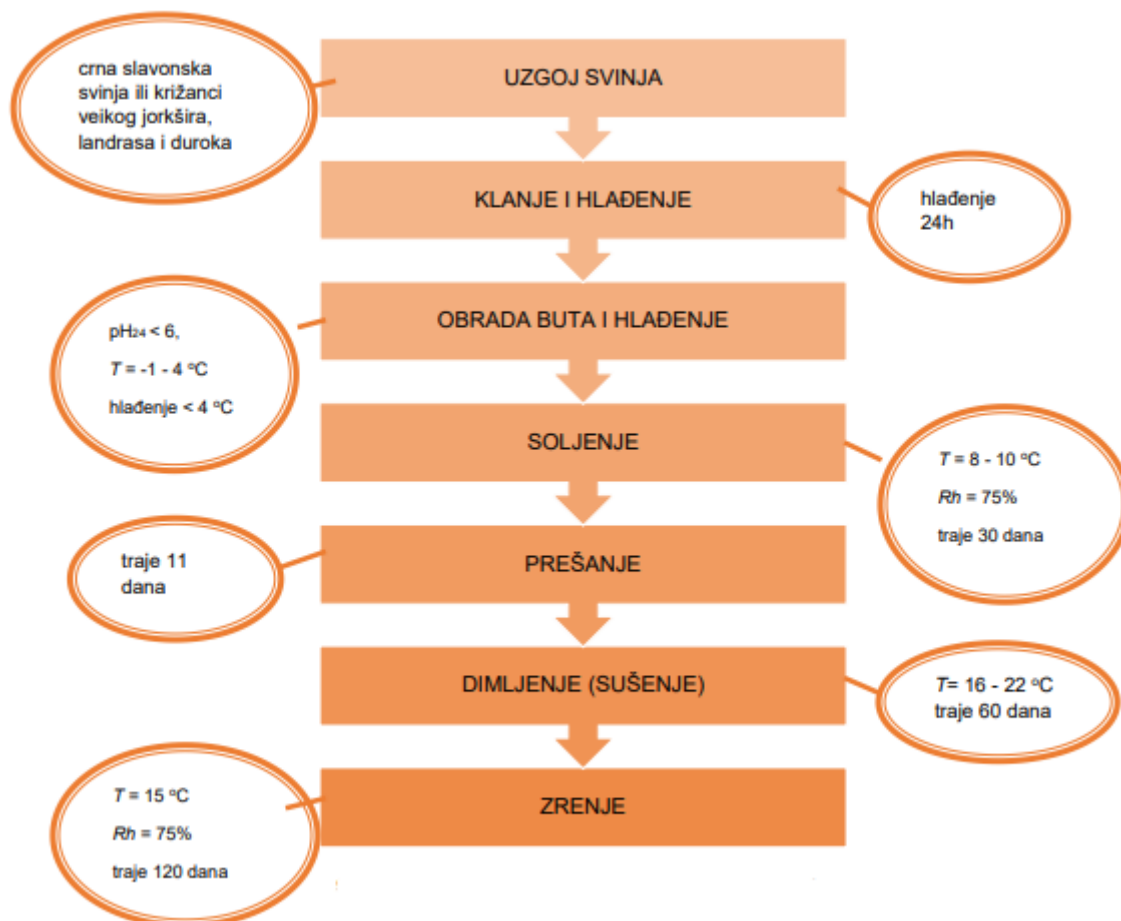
crna slavonska svinja ili križanci veikog jorkšira, landrasa i duroka

UZGOJ SVINJA

KLANJE I HLAĐENJE

hlađenje 24h

$pH_{24} < 6$,

$T$ = -1 - 4 °C

hlađenje < 4 °C

OBRADA BUTA I HLAĐENJE

SOLJENJE

$T$ = 8 - 10 °C

$Rh$ = 75%

traje 30 dana

traje 11 dana

PREŠANJE

DIMLJENJE (SUŠENJE)

$T$= 16 - 22 °C traje 60 dana

$T$ = 15 °C

$Rh$ = 75%

traje 120 dana

ZRENJE